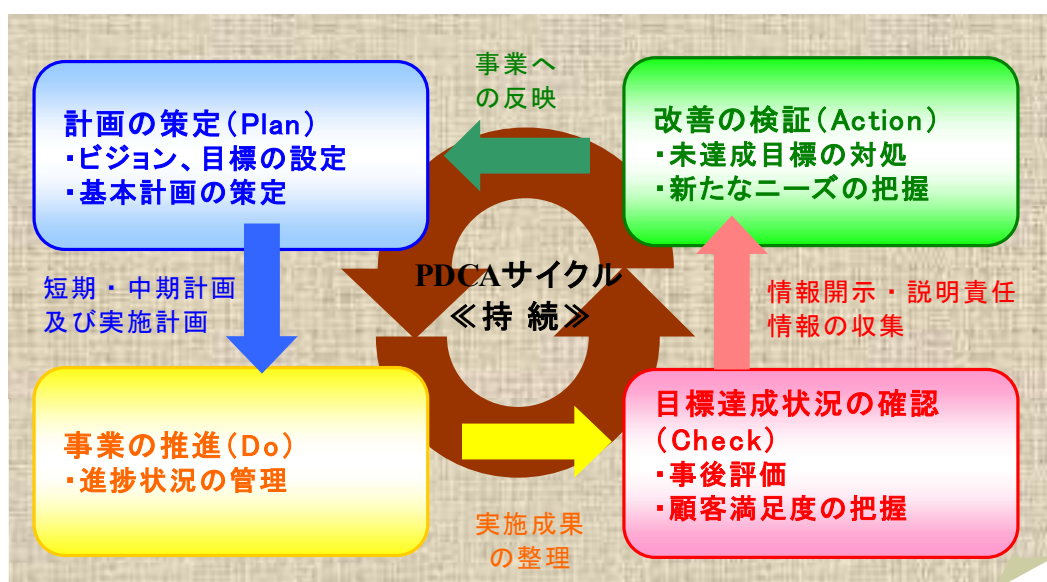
計画の策定（Plan）
・ビジョン、目標の設定
・基本計画の策定

事業へ
の反映

改善の検証（Action）
・未達成目標の対処
・新たなニーズの把握

短期・中期計画
及び実施計画

PDCAサイクル
≪持 続≫

情報開示・説明責任
情報の収集

事業の推進（Do）
・進捗状況の管理

目標達成状況の確認
（Check）
・事後評価
・顧客満足度の把握

実施成果
の整理